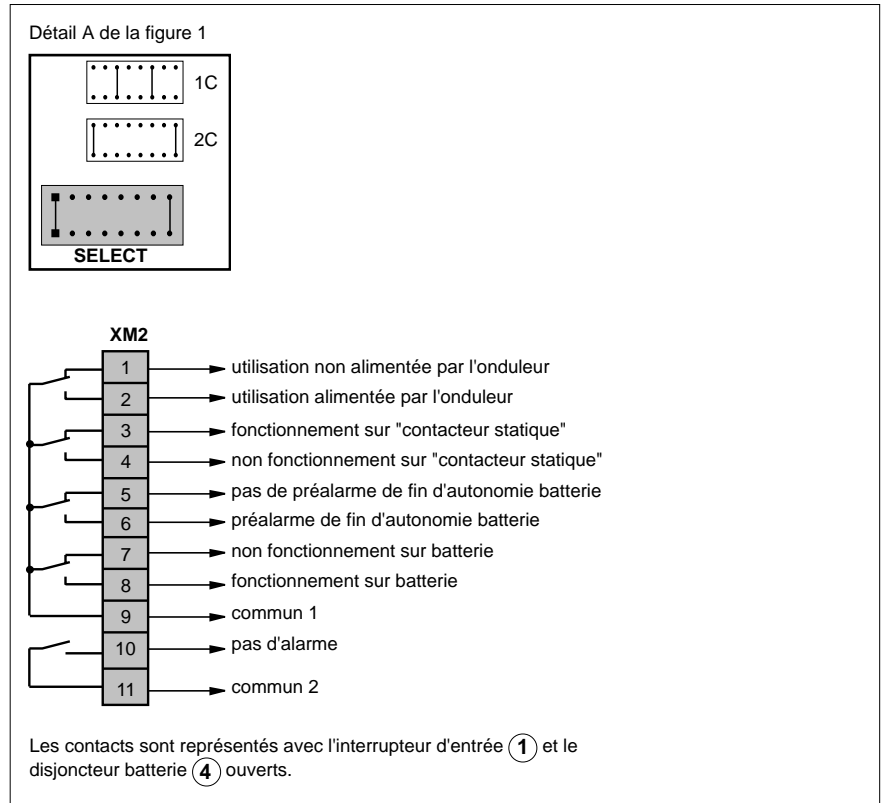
Détail A de la figure 1

1C

2C

SELECT

XM2

1 utilisation non alimentée par l'onduleur
2 utilisation alimentée par l'onduleur
3 fonctionnement sur "contacteur statique"
4 non fonctionnement sur "contacteur statique"
5 pas de préalarme de fin d'autonomie batterie
6 préalarme de fin d'autonomie batterie
7 non fonctionnement sur batterie
8 fonctionnement sur batterie
9 commun 1
10 pas d'alarme
11 commun 2

Les contacts sont représentés avec l'interrupteur d'entrée 1 et le disjoncteur batterie 4 ouverts.